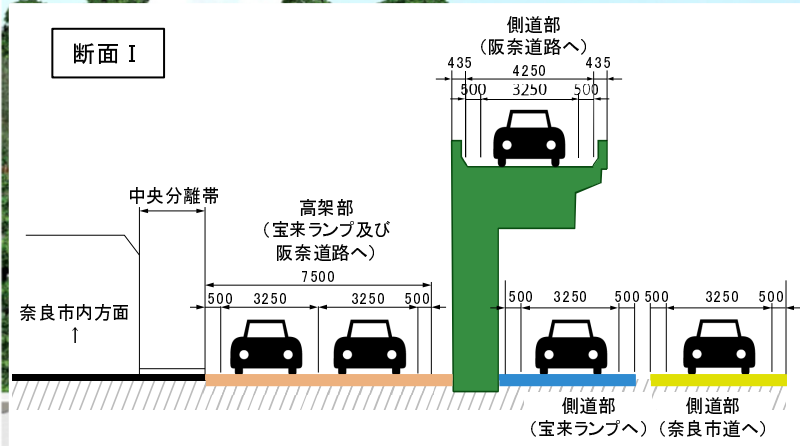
断面 I

側道部
（阪奈道路へ）

435 4250 435
500 3250 500

中央分離帯

高架部
（宝来ランプ及び
阪奈道路へ）

7500

500 3250 3250 500

500 3250 500

500 3250 500

奈良市内方面
↑

側道部
（宝来ランプへ）

側道部
（奈良市道へ）